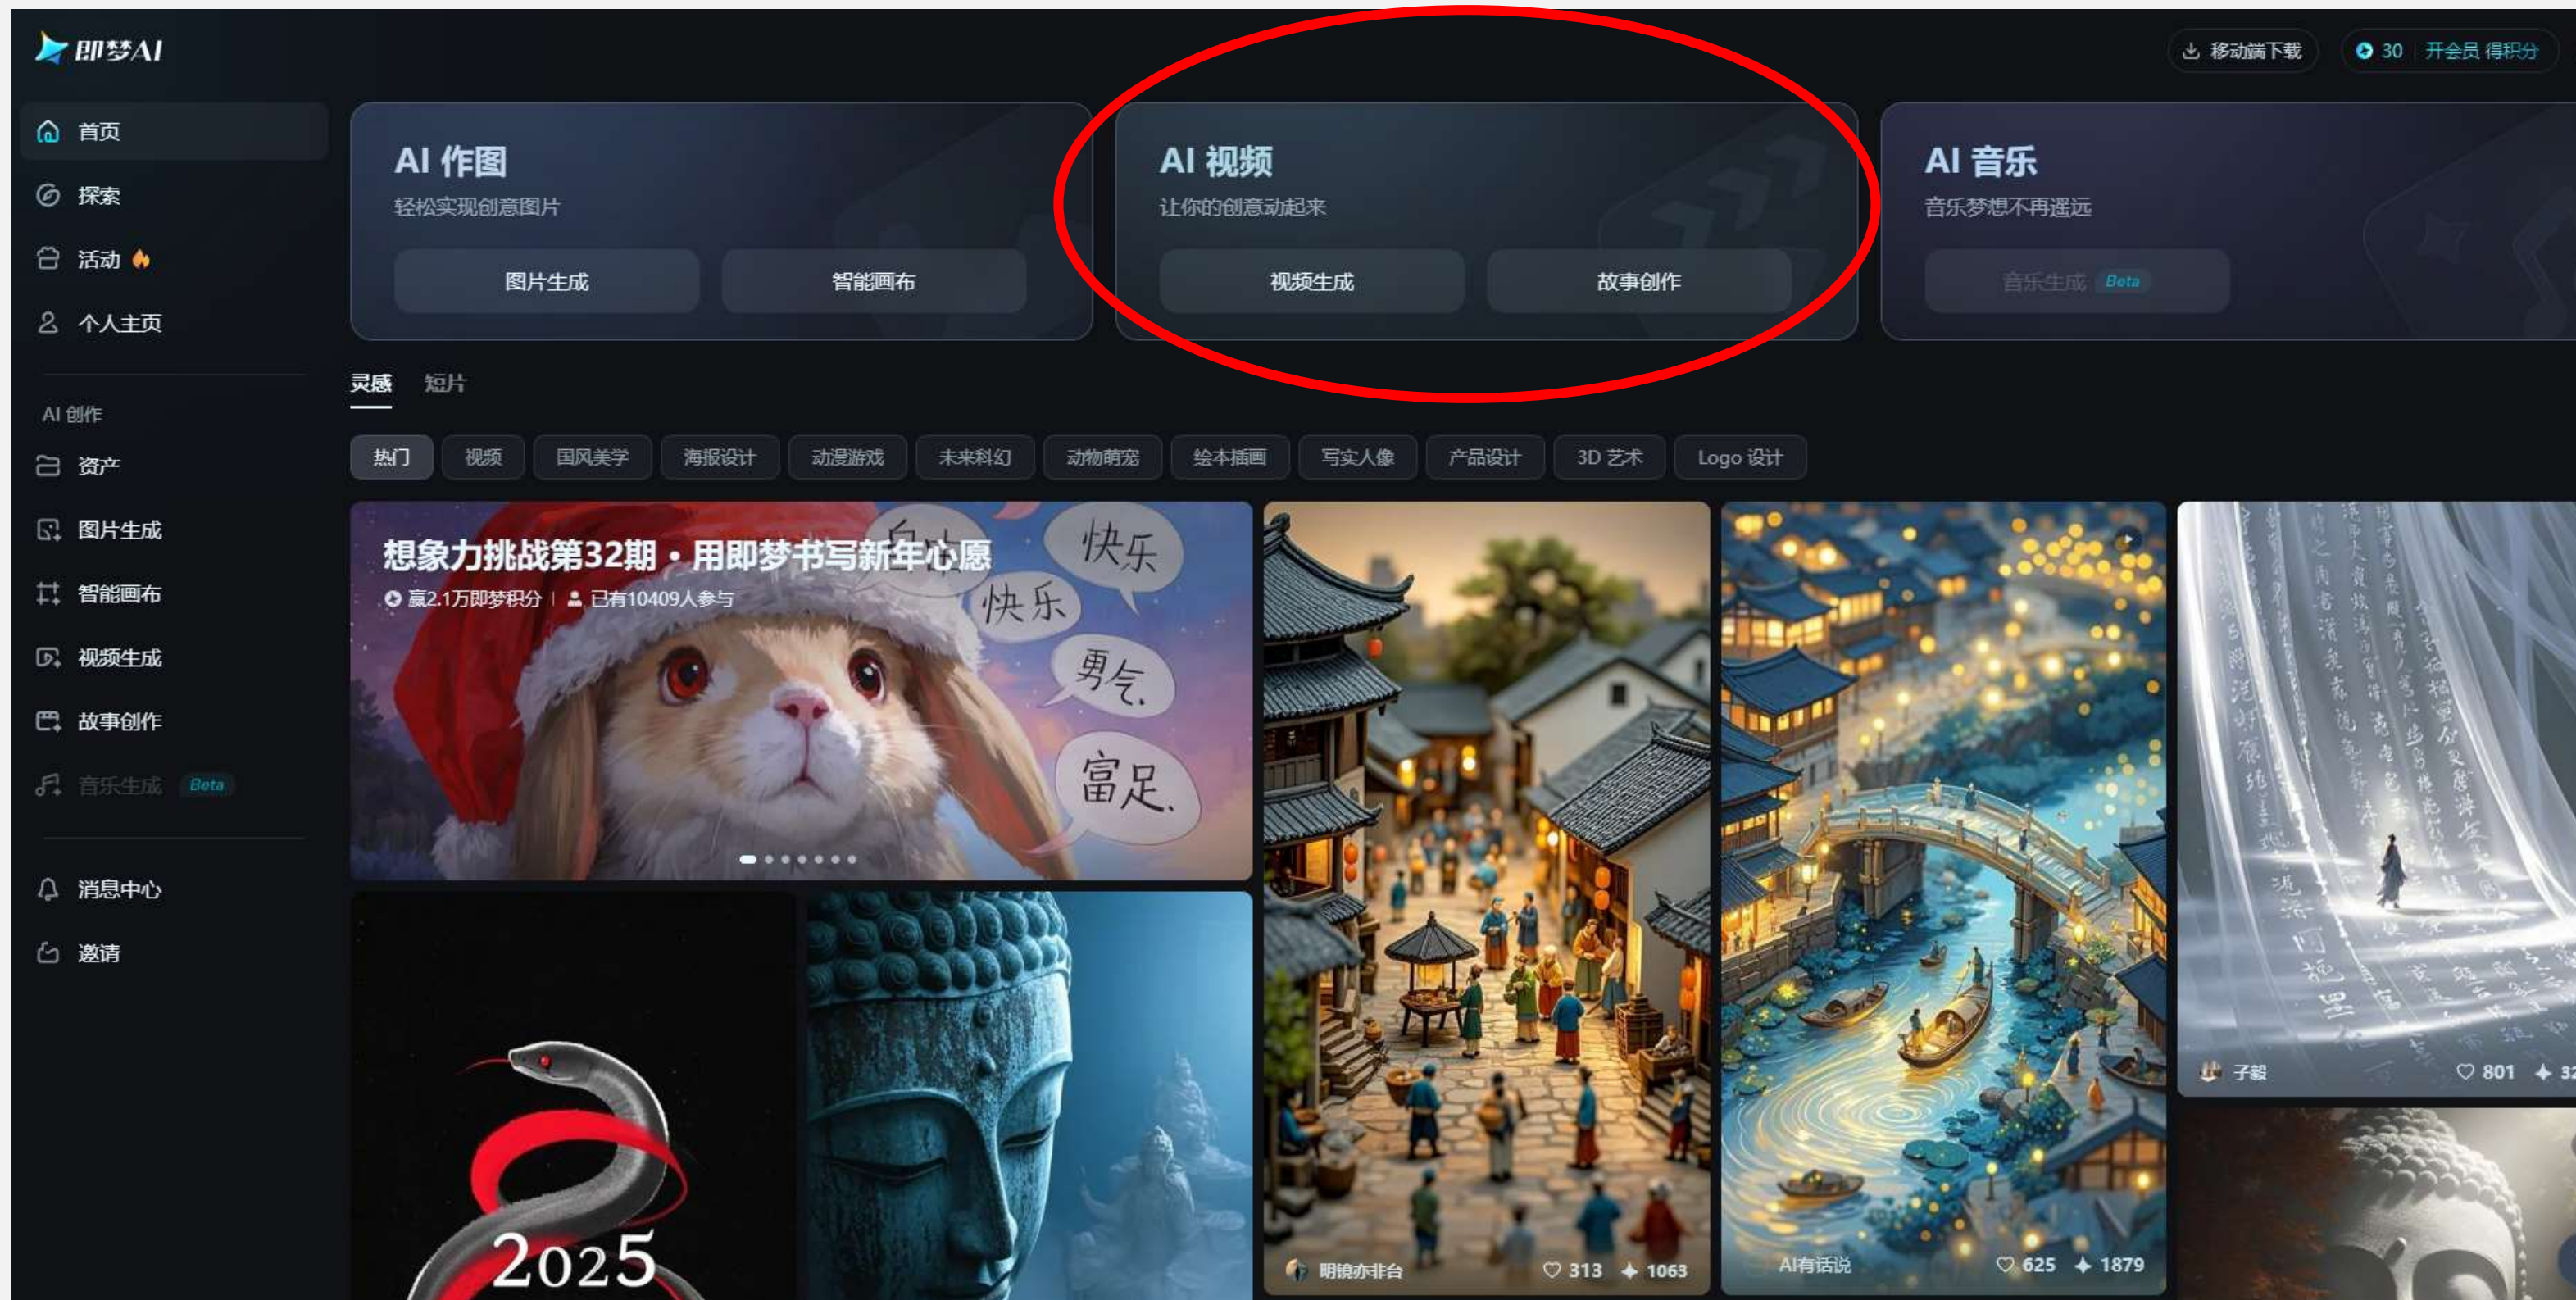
即梦AI

移动端下载
30 开会员 得积分

首页
探索
活动
个人主页

AI 创作
资产
图片生成
智能画布
视频生成
故事创作
音乐生成 Beta

消息中心
邀请

AI 作图
轻松实现创意图片
图片生成
智能画布

AI 视频
让你的创意动起来
视频生成
故事创作

AI 音乐
音乐梦想不再遥远
音乐生成 Beta

灵感 短片

热门 视频 国风美学 海报设计 动漫游戏 未来科幻 动物萌宠 绘本插画 写实人像 产品设计 3D 艺术 Logo 设计

想象力挑战第32期・用即梦书写新年心愿
赢2.1万即梦积分 | 已有10409人参与
快乐
快乐
勇气
富足

2025

明镜亦非台 313 1063

AI有话说 625 1879

子毅 801 32